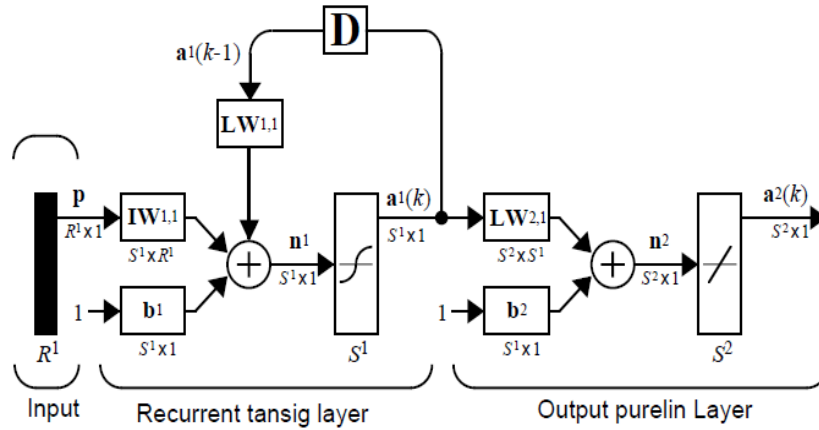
D

$\mathbf{a}^1(k-1)$

$\mathbf{LW}_{1,1}$

$\mathbf{p}$

$R^1 \times 1$

$\mathbf{IW}_{1,1}$

$S^1 \times R^1$

$\mathbf{n}^1$

$S^1 \times 1$

$\mathbf{a}^1(k)$

$S^1 \times 1$

$\mathbf{LW}_{2,1}$

$S^2 \times S^1$

$\mathbf{n}^2$

$S^2 \times 1$

$\mathbf{a}^2(k)$

$S^2 \times 1$

1

$\mathbf{b}^1$

$S^1 \times 1$

1

$\mathbf{b}^2$

$S^1 \times 1$

$R^1$

$S^1$

$S^2$

Input

Recurrent tansig layer

Output purelin Layer